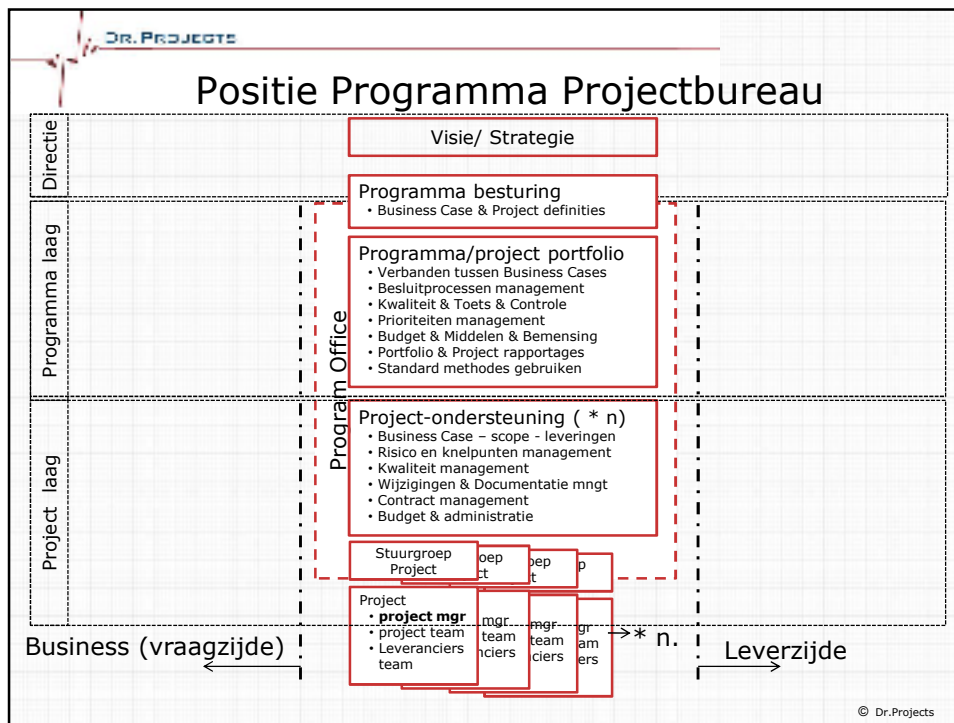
DR. PROJECTS

Positie Programma Projectbureau

Directie

Programma laag

Project laag

Visie/ Strategie

Programma besturing
• Business Case & Project definities

Program Office

Programma/project portfolio
• Verbanden tussen Business Cases
• Besluitprocessen management
• Kwaliteit & Toets & Controle
• Prioriteiten management
• Budget & Middelen & Bemensing
• Portfolio & Project rapportages
• Standard methodes gebruiken

Project-ondersteuning ( * n)
• Business Case – scope - leveringen
• Risico en knelpunten management
• Kwaliteit management
• Wijzigingen & Documentatie mngt
• Contract management
• Budget & administratie

Stuurgroep Project

oep t

oep t

p

Project
• project mgr
• project team
• Leveranciers team

mgr team nciers

mgr team nciers

gr am ers

→* n.

Business (vraagzijde)

Leverzijde

© Dr.Projects